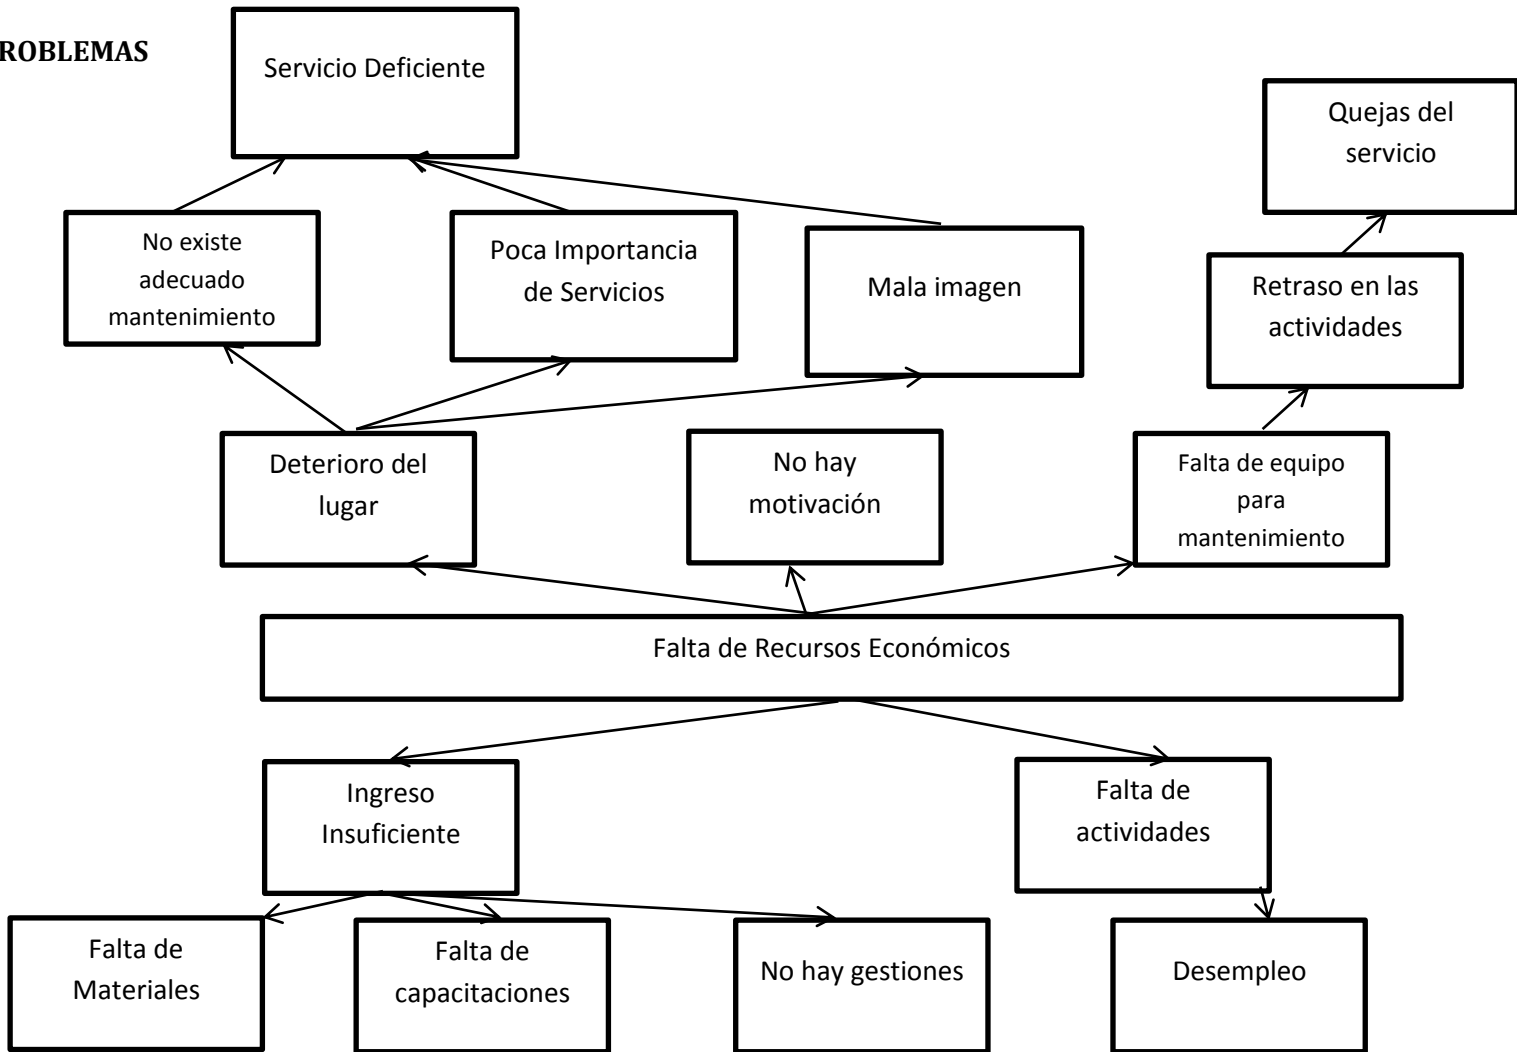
ROBLEMAS

Servicio Deficiente

Quejas del servicio

No existe adecuado mantenimiento

Poca Importancia de Servicios

Mala imagen

Retraso en las actividades

Deterioro del lugar

No hay motivación

Falta de equipo para mantenimiento

Falta de Recursos Económicos

Ingreso Insuficiente

Falta de actividades

Falta de Materiales

Falta de capacitaciones

No hay gestiones

Desempleo